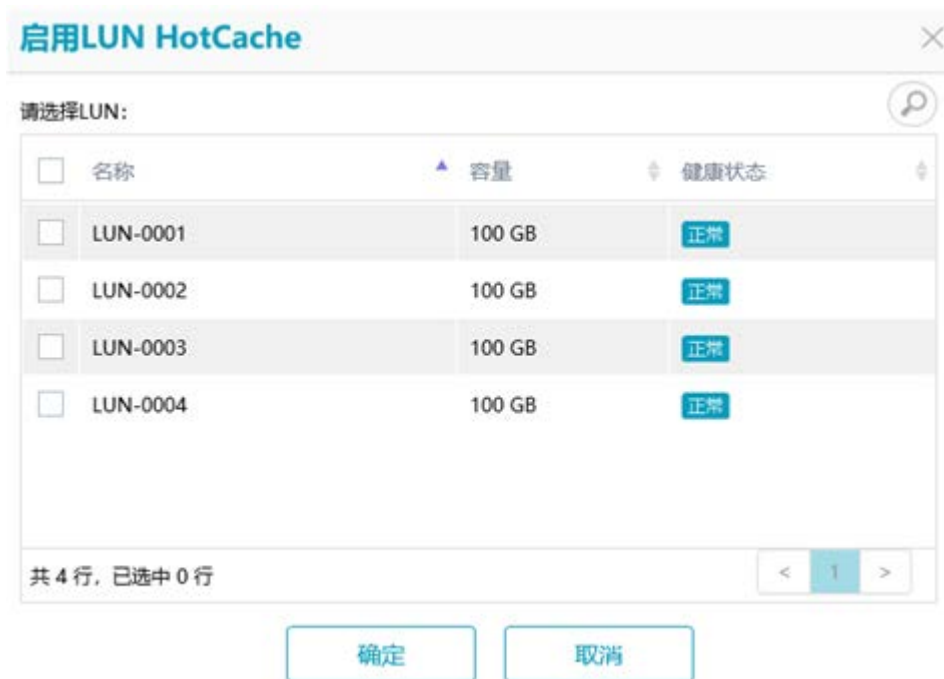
启用LUN HotCache

请选择LUN:

| | 名称 | 容量 | 健康状态 |
|---|---|---|---|
| | LUN-0001 | 100 GB | 正常 |
| | LUN-0002 | 100 GB | 正常 |
| | LUN-0003 | 100 GB | 正常 |
| | LUN-0004 | 100 GB | 正常 |

共 4 行，已选中 0 行

< 1 >

确定 取消